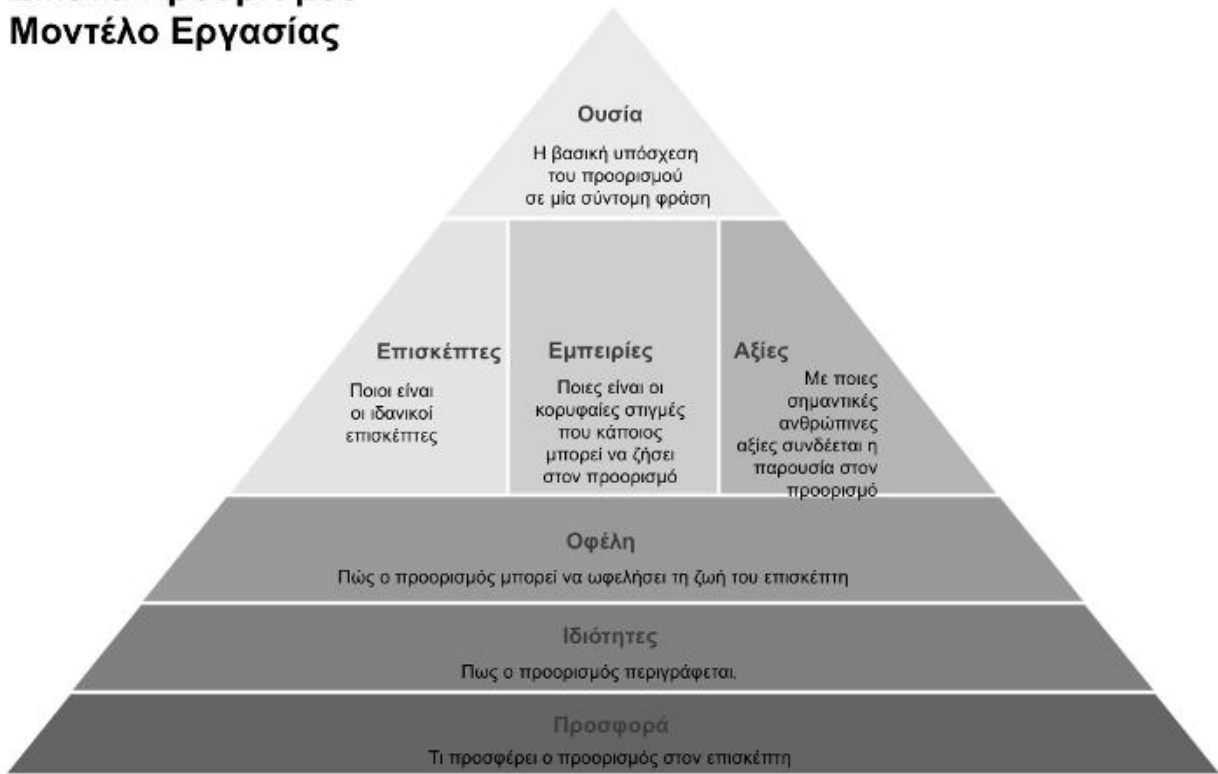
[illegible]
Μοντέλο Εργασίας

Ουσία
Η βασική υπόσχεση του προορισμού σε μία σύντομη φράση

Επισκέπτες
Ποιοι είναι οι ιδανικοί επισκέπτες

Εμπειρίες
Ποιες είναι οι κορυφαίες στιγμές που κάποιος μπορεί να ζήσει στον προορισμό

Αξίες
Με ποιες σημαντικές ανθρώπινες αξίες συνδέεται η παρουσία στον προορισμό

Οφέλη
Πώς ο προορισμός μπορεί να ωφελήσει τη ζωή του επισκέπτη

Ιδιότητες
Πως ο προορισμός περιγράφεται.

Προσφορά
Τι προσφέρει ο προορισμός στον επισκέπτη